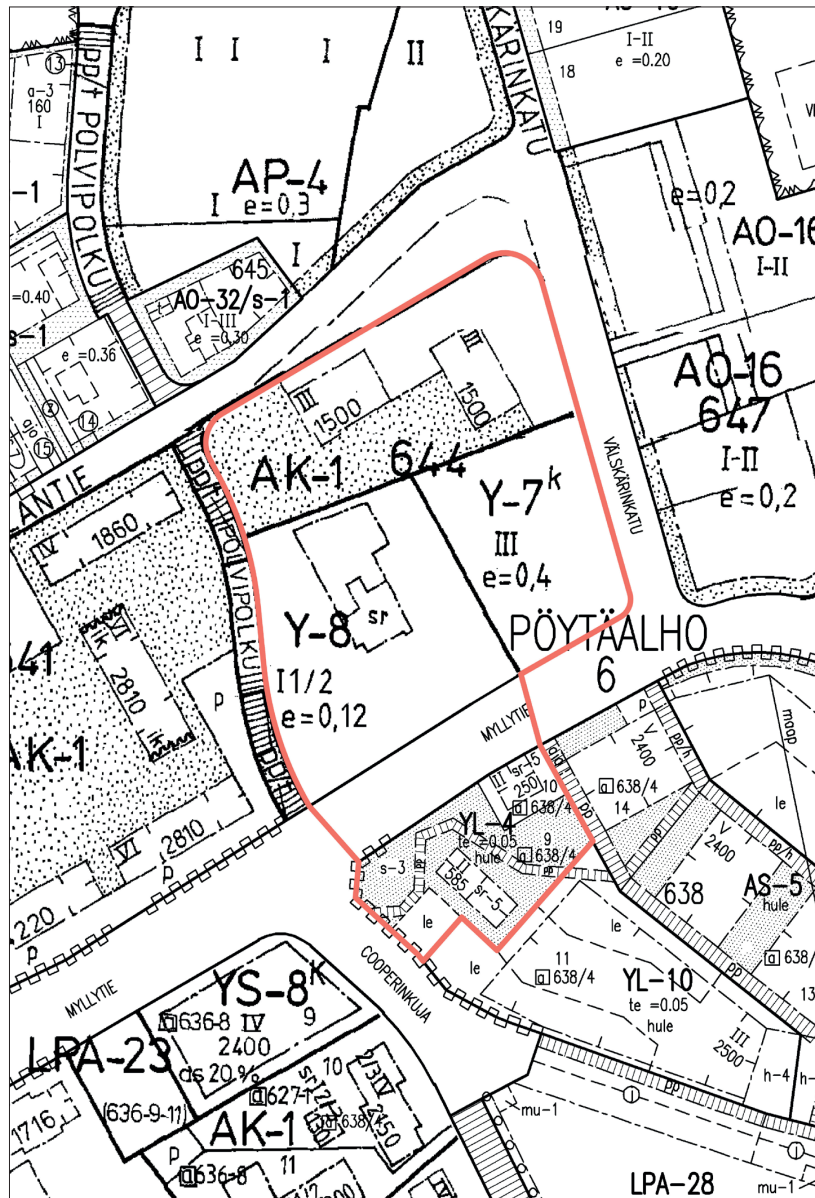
I I I II
KARINKATU
19 I-II e =0.20
18
13
a-3 160 I
PP/t POLVIPOLKU
-1
AP-4
I e=0,3
I
e=0,2
AO-16
I-II
645
AO-32/s-1
I-III e =0,30
=0.40
s-1
e =0.36
14
15
AO-16
647
I-II
e =0,2
III
III
1500
1500
VÄLSKÄRINKATU
ANTIE
AK-1
644
Y-7$^k$
III
e=0,4
IV 1860
PP/t POLVIPOLKU
Y-8
sr
I1/2
e=0,12
PÖYTÄALHO
6
41
VI
2810
AK-1
p
VI 2810
MYLLYTIE
p
V 2400
II
sr-15
250 10
638/4
14
YL-4
te =0.05
hule
9
638/4
s-3
385
sr-5
le
V 2400
638
AS-5
hule
638/
le
11
638/4
YL-10
te =0.05
hule
III 2500
h-4
le
220
p
COOPERINKUJA
MYLLYTIE
YS-8$^K$
636-8 IV 9
2400
LPA-23
ds 20 %
10
627-1
638/
1716
(636-9-11)
AK-1
p
636-8
11
mu-1
LPA-28
mu-1